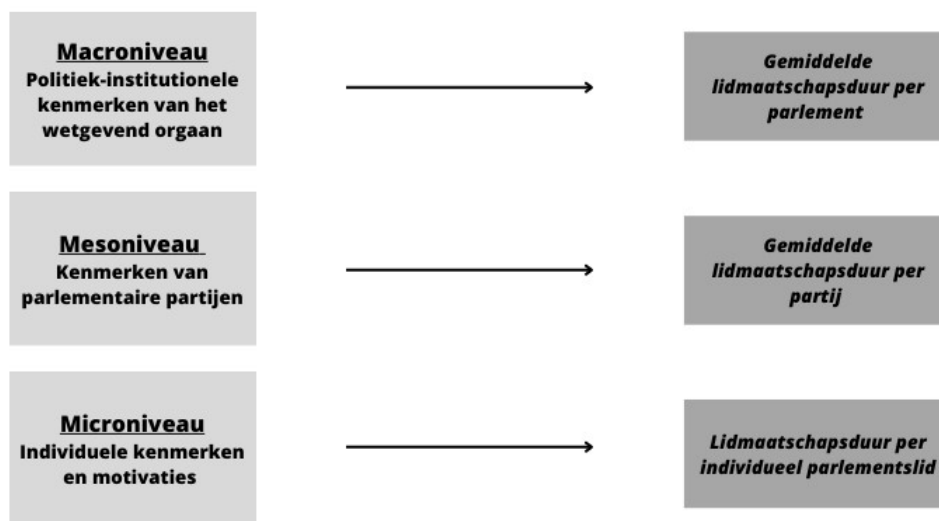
Macroniveau
Politiek-institutionele kenmerken van het wetgevend orgaan

Gemiddelde lidmaatschapsduur per parlement

Mesoniveau
Kenmerken van parlementaire partijen

Gemiddelde lidmaatschapsduur per partij

Microniveau
Individuele kenmerken en motivaties

Lidmaatschapsduur per individueel parlementslid